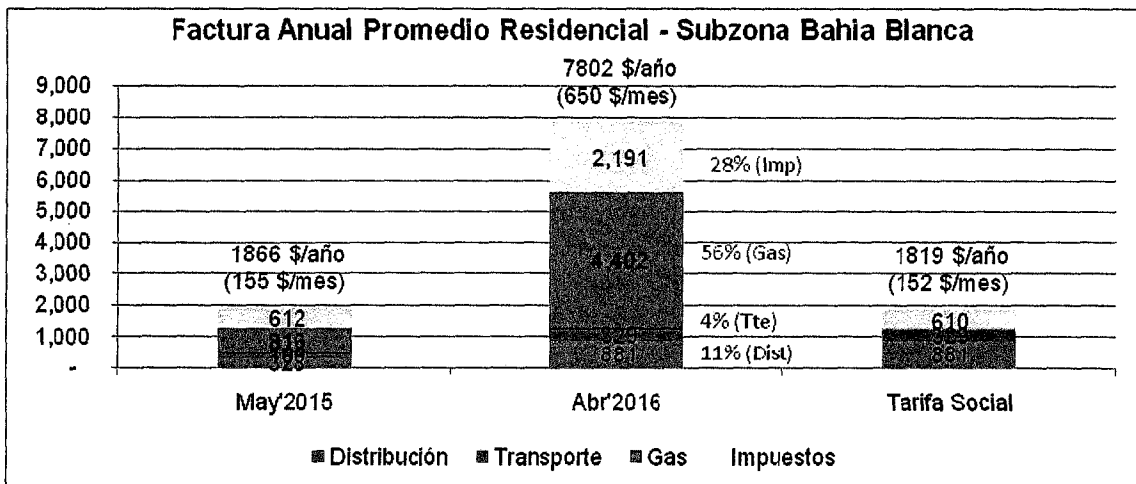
Factura Anual Promedio Residencial - Subzona Bahia Blanca

9,000
8,000
7,000
6,000
5,000
4,000
3,000
2,000
1,000
-

7802 $/año
(650 $/mes)

2,191
28% (Imp)

4,402
56% (Gas)

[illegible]
4% (Tte)

881
11% (Dist)

1866 $/año
(155 $/mes)

612
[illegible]
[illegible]

1819 $/año
(152 $/mes)

610
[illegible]
881

May'2015
Abr'2016
Tarifa Social

Distribución
Transporte
Gas
Impuestos